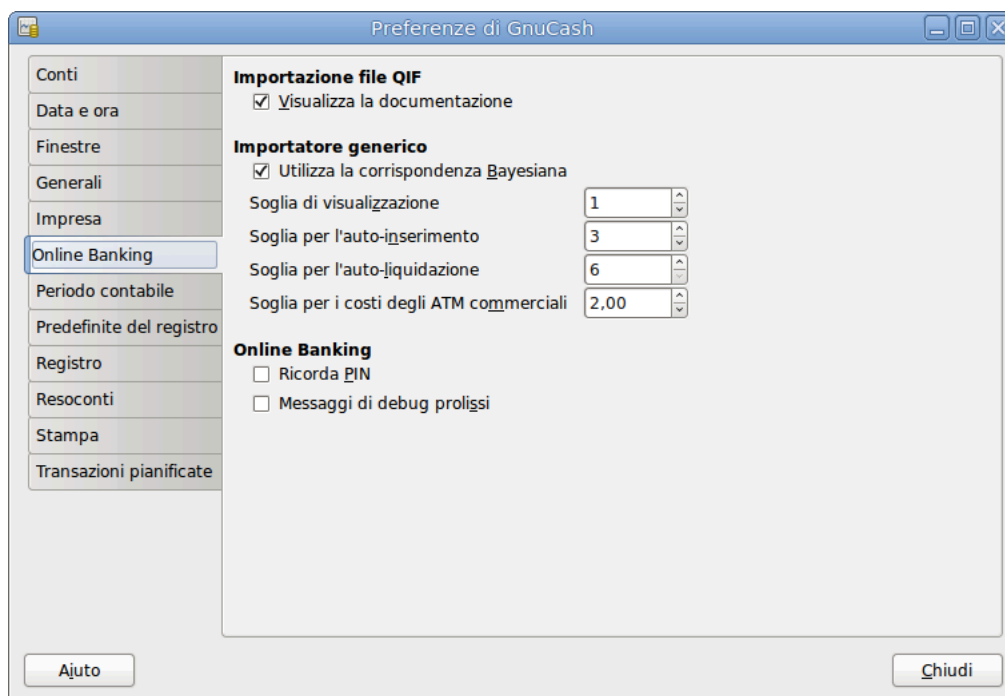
Preferenze di GnuCash

Conti
Data e ora
Finestre
Generali
Impresa
Online Banking
Periodo contabile
Predefinite del registro
Registro
Resoconti
Stampa
Transazioni pianificate

Importazione file QIF
☑ Visualizza la documentazione

Importatore generico
☑ Utilizza la corrispondenza Bayesiana

| | |
|---|---|
| Soglia di visualizzazione | 1 |
| Soglia per l'auto-inserimento | 3 |
| Soglia per l'auto-liquidazione | 6 |
| Soglia per i costi degli ATM commerciali | 2,00 |

Online Banking
☐ Ricorda PIN
☐ Messaggi di debug prolissi

Aiuto
Chiudi